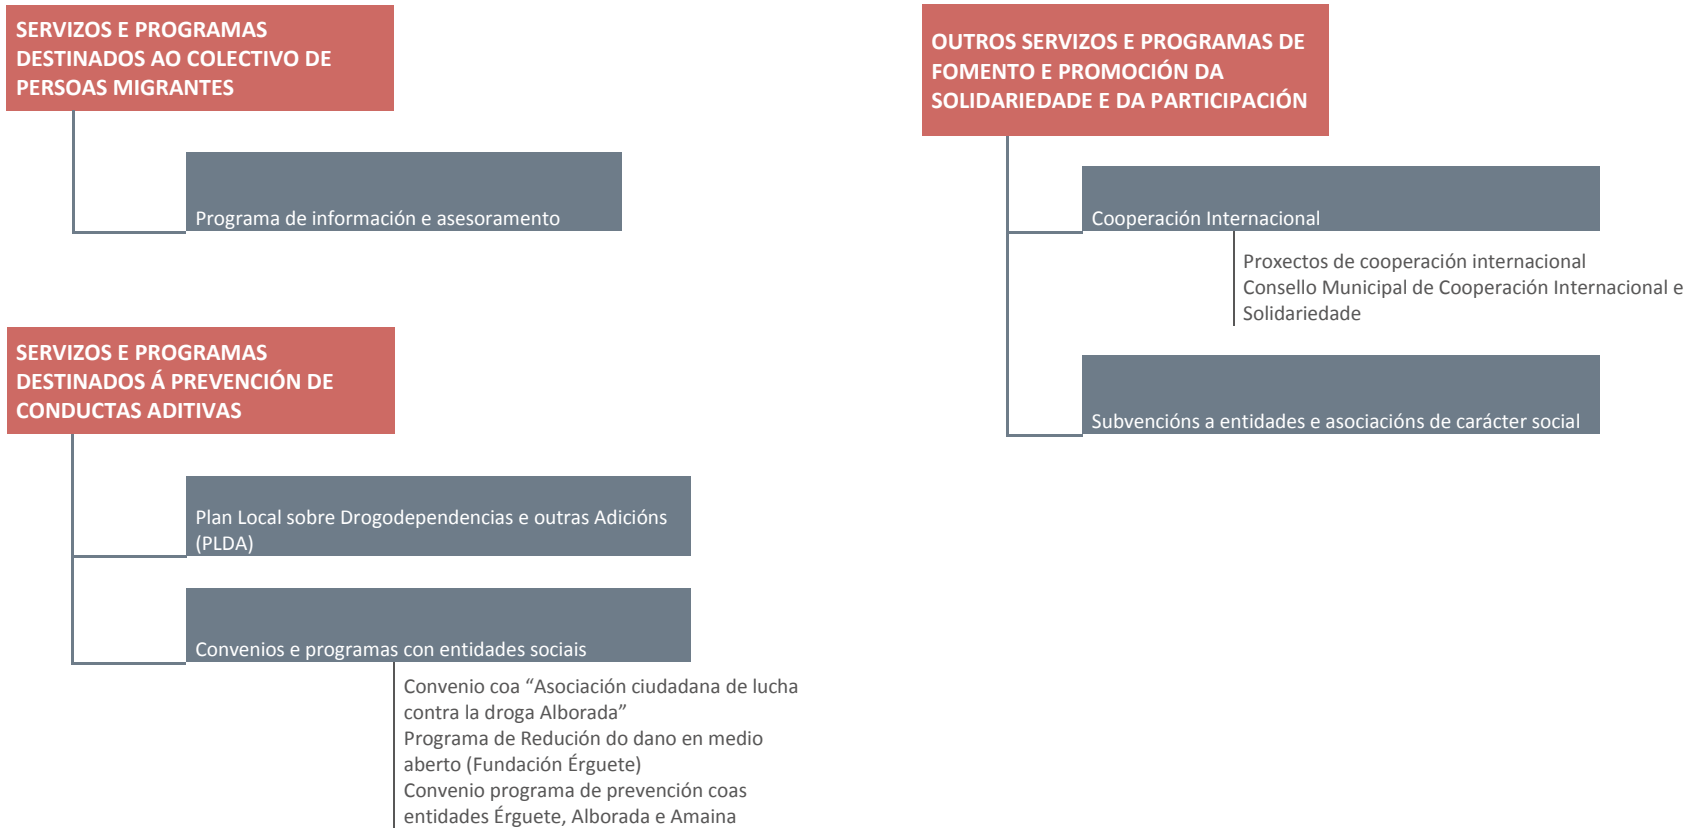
SERVIZOS E PROGRAMAS DESTINADOS AO COLECTIVO DE PERSOAS MIGRANTES

Programa de información e asesoramento

SERVIZOS E PROGRAMAS DESTINADOS Á PREVENCIÓN DE CONDUCTAS ADITIVAS

Plan Local sobre Drogodependencias e outras Adicións (PLDA)

Convenios e programas con entidades sociais

Convenio coa “Asociación ciudadana de lucha contra la droga Alborada”
Programa de Redución do dano en medio aberto (Fundación Érguete)
Convenio programa de prevención coas entidades Érguete, Alborada e Amaina

OUTROS SERVIZOS E PROGRAMAS DE FOMENTO E PROMOCIÓN DA SOLIDARIEDADE E DA PARTICIPACIÓN

Cooperación Internacional

Proxectos de cooperación internacional
Consello Municipal de Cooperación Internacional e Solidariedade

Subvencións a entidades e asociacións de carácter social